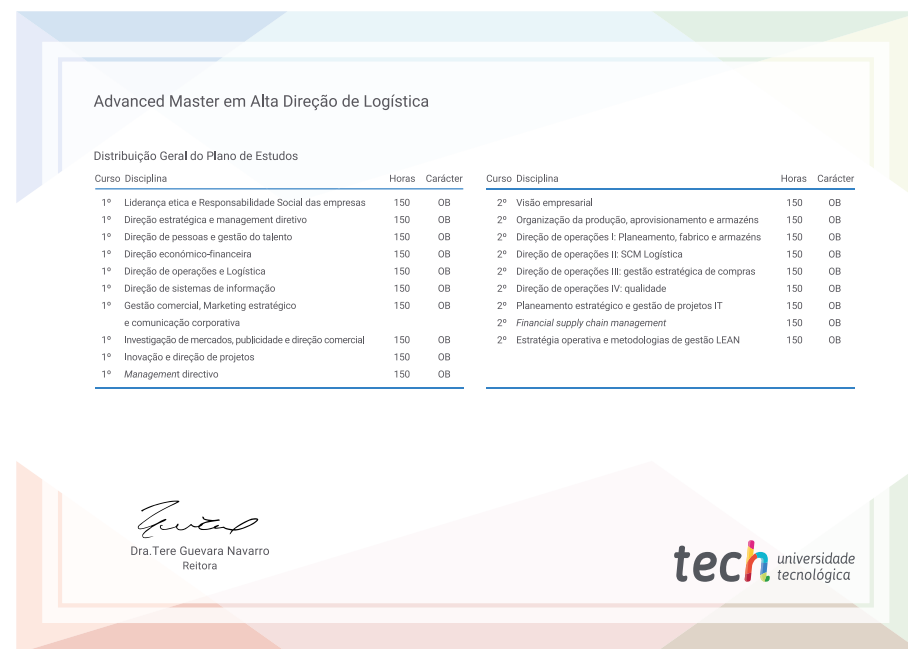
Advanced Master em Alta Direção de Logística

Distribuição Geral do Plano de Estudos

| Curso | Disciplina | Horas | Carácter |
|---|---|---|---|
| 1º | Liderança etica e Responsabilidade Social das empresas | 150 | OB |
| 1º | Direção estratégica e management diretivo | 150 | OB |
| 1º | Direção de pessoas e gestão do talento | 150 | OB |
| 1º | Direção económico-financeira | 150 | OB |
| 1º | Direção de operações e Logística | 150 | OB |
| 1º | Direção de sistemas de informação | 150 | OB |
| 1º | Gestão comercial, Marketing estratégico e comunicação corporativa | 150 | OB |
| 1º | Investigação de mercados, publicidade e direção comercial | 150 | OB |
| 1º | Inovação e direção de projetos | 150 | OB |
| 1º | Management directivo | 150 | OB |

| Curso | Disciplina | Horas | Carácter |
|---|---|---|---|
| 2º | Visão empresarial | 150 | OB |
| 2º | Organização da produção, aprovisionamento e armazéns | 150 | OB |
| 2º | Direção de operações I: Planeamento, fabrico e armazéns | 150 | OB |
| 2º | Direção de operações II: SCM Logística | 150 | OB |
| 2º | Direção de operações III: gestão estratégica de compras | 150 | OB |
| 2º | Direção de operações IV: qualidade | 150 | OB |
| 2º | Planeamento estratégico e gestão de projetos IT | 150 | OB |
| 2º | Financial supply chain management | 150 | OB |
| 2º | Estratégia operativa e metodologias de gestão LEAN | 150 | OB |

Dra.Tere Guevara Navarro
Reitora

tech universidade tecnológica